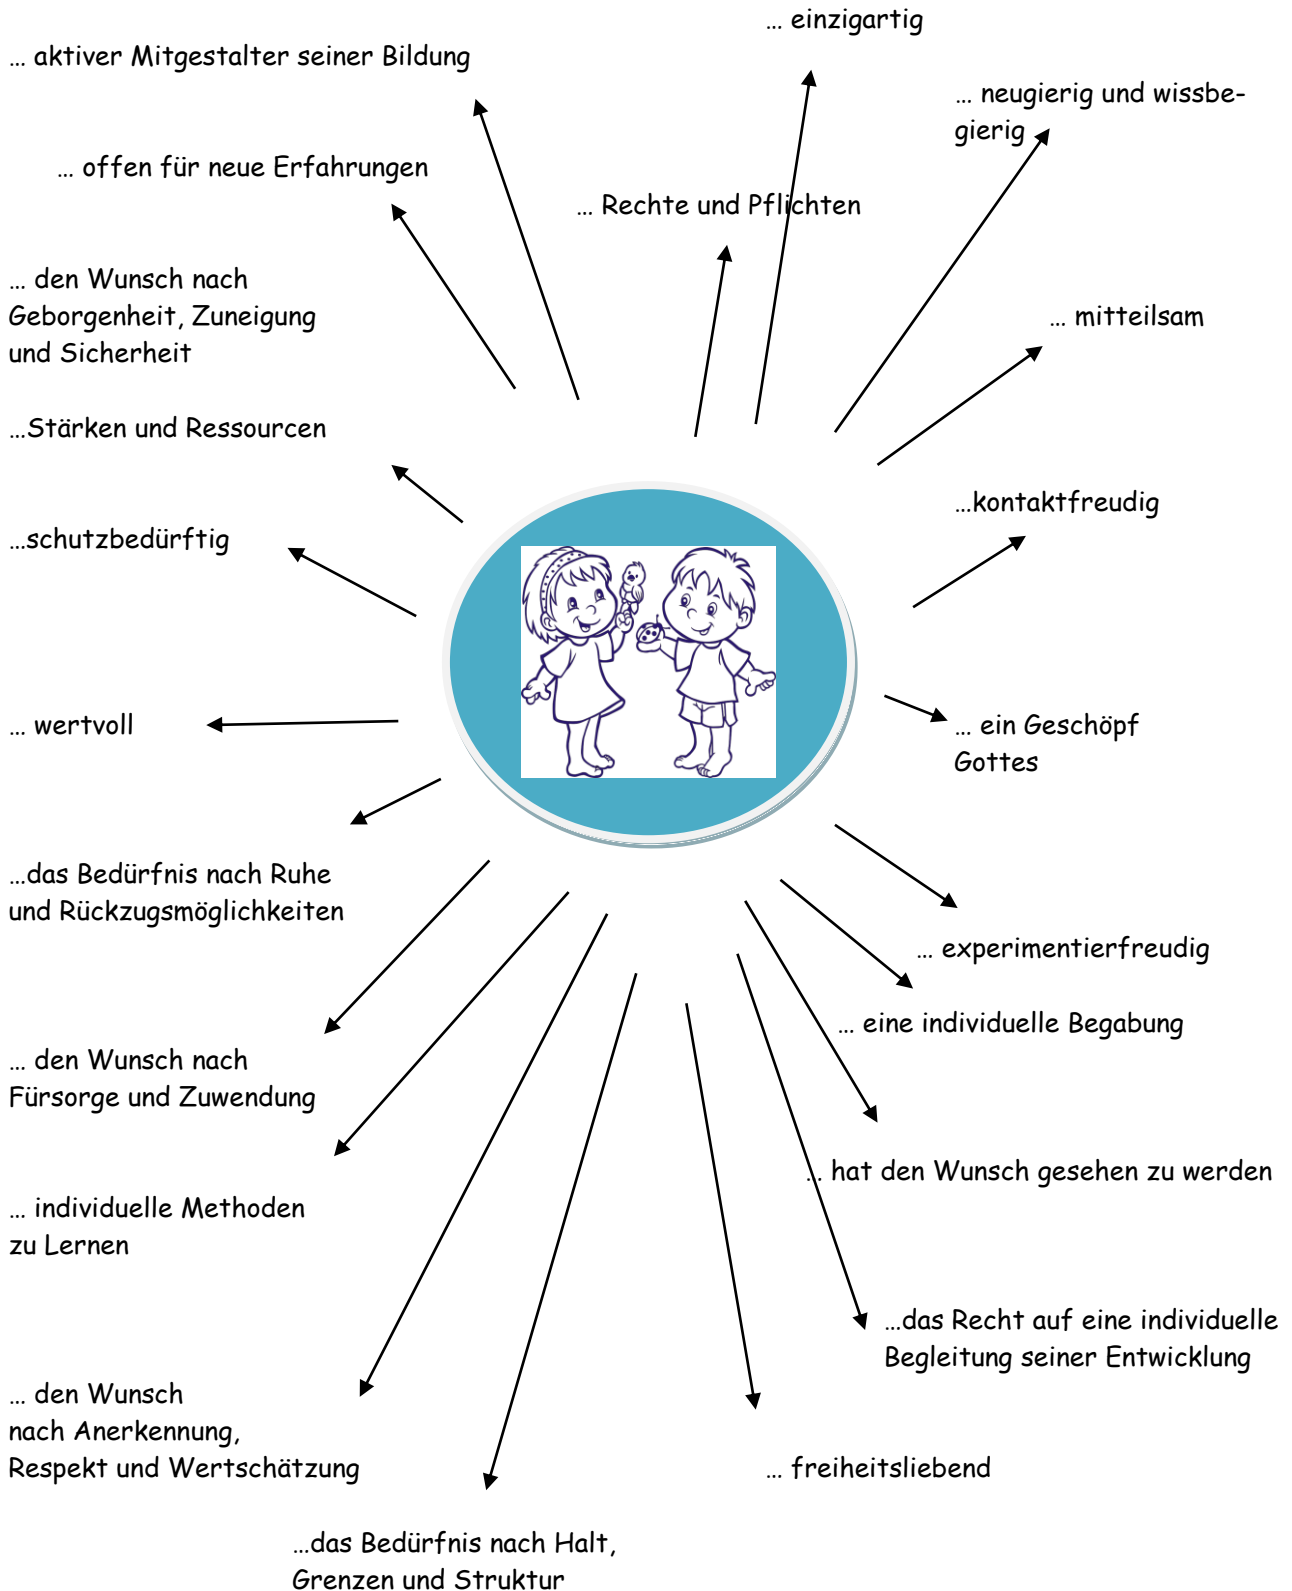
… einzigartig

… aktiver Mitgestalter seiner Bildung

… neugierig und wissbegierig

… offen für neue Erfahrungen

… Rechte und Pflichten

… den Wunsch nach Geborgenheit, Zuneigung und Sicherheit

… mitteilsam

…Stärken und Ressourcen

…kontaktfreudig

…schutzbedürftig

… wertvoll

… ein Geschöpf Gottes

…das Bedürfnis nach Ruhe und Rückzugsmöglichkeiten

… experimentierfreudig

… eine individuelle Begabung

… den Wunsch nach Fürsorge und Zuwendung

.. hat den Wunsch gesehen zu werden

… individuelle Methoden zu Lernen

…das Recht auf eine individuelle Begleitung seiner Entwicklung

… den Wunsch nach Anerkennung, Respekt und Wertschätzung

… freiheitsliebend

…das Bedürfnis nach Halt, Grenzen und Struktur